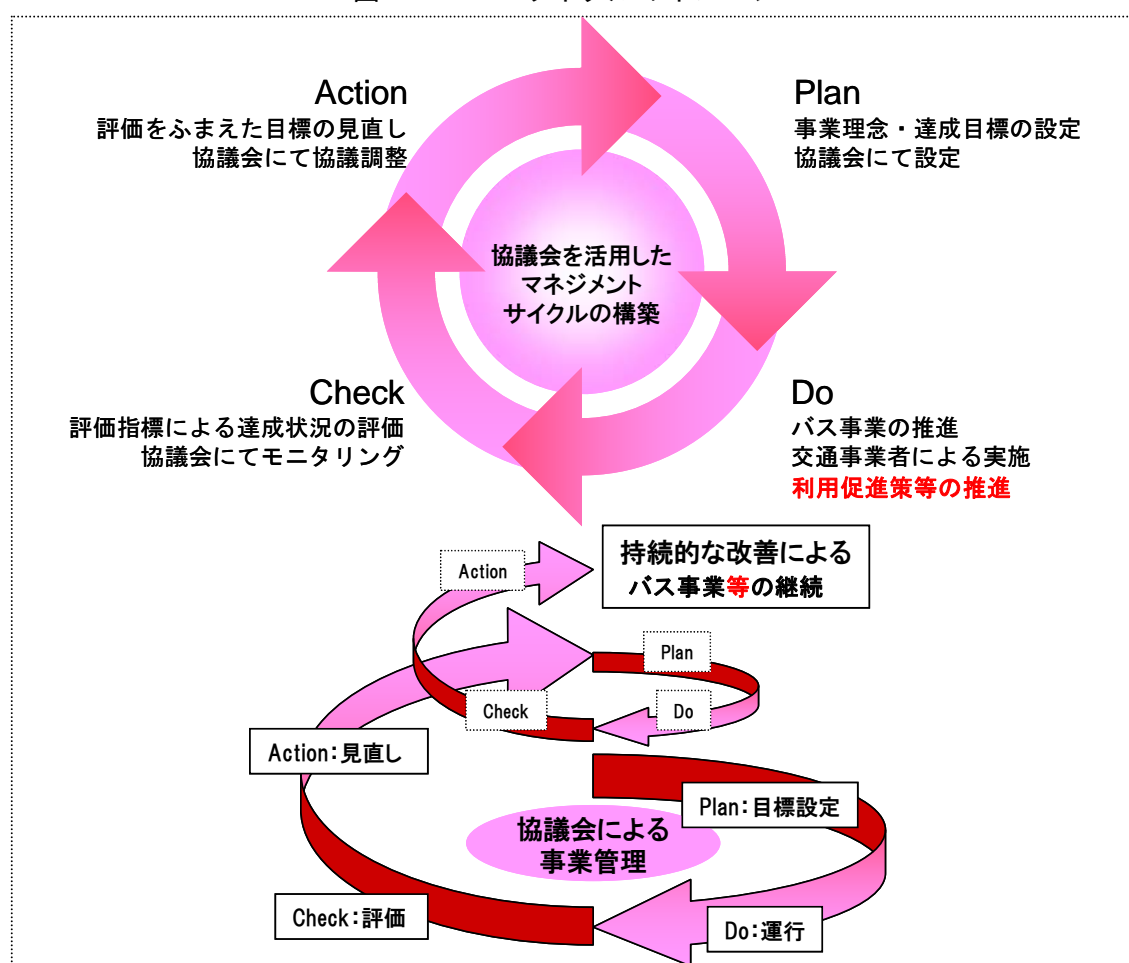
Action
評価をふまえた目標の見直し
協議会にて協議調整

Plan
事業理念・達成目標の設定
協議会にて設定

協議会を活用した
マネジメント
サイクルの構築

Check
評価指標による達成状況の評価
協議会にてモニタリング

Do
バス事業の推進
交通事業者による実施
利用促進策等の推進

Action

持続的な改善による
バス事業等の継続

Plan

Check

Do

Action:見直し

Plan:目標設定

協議会による
事業管理

Check:評価

Do:運行